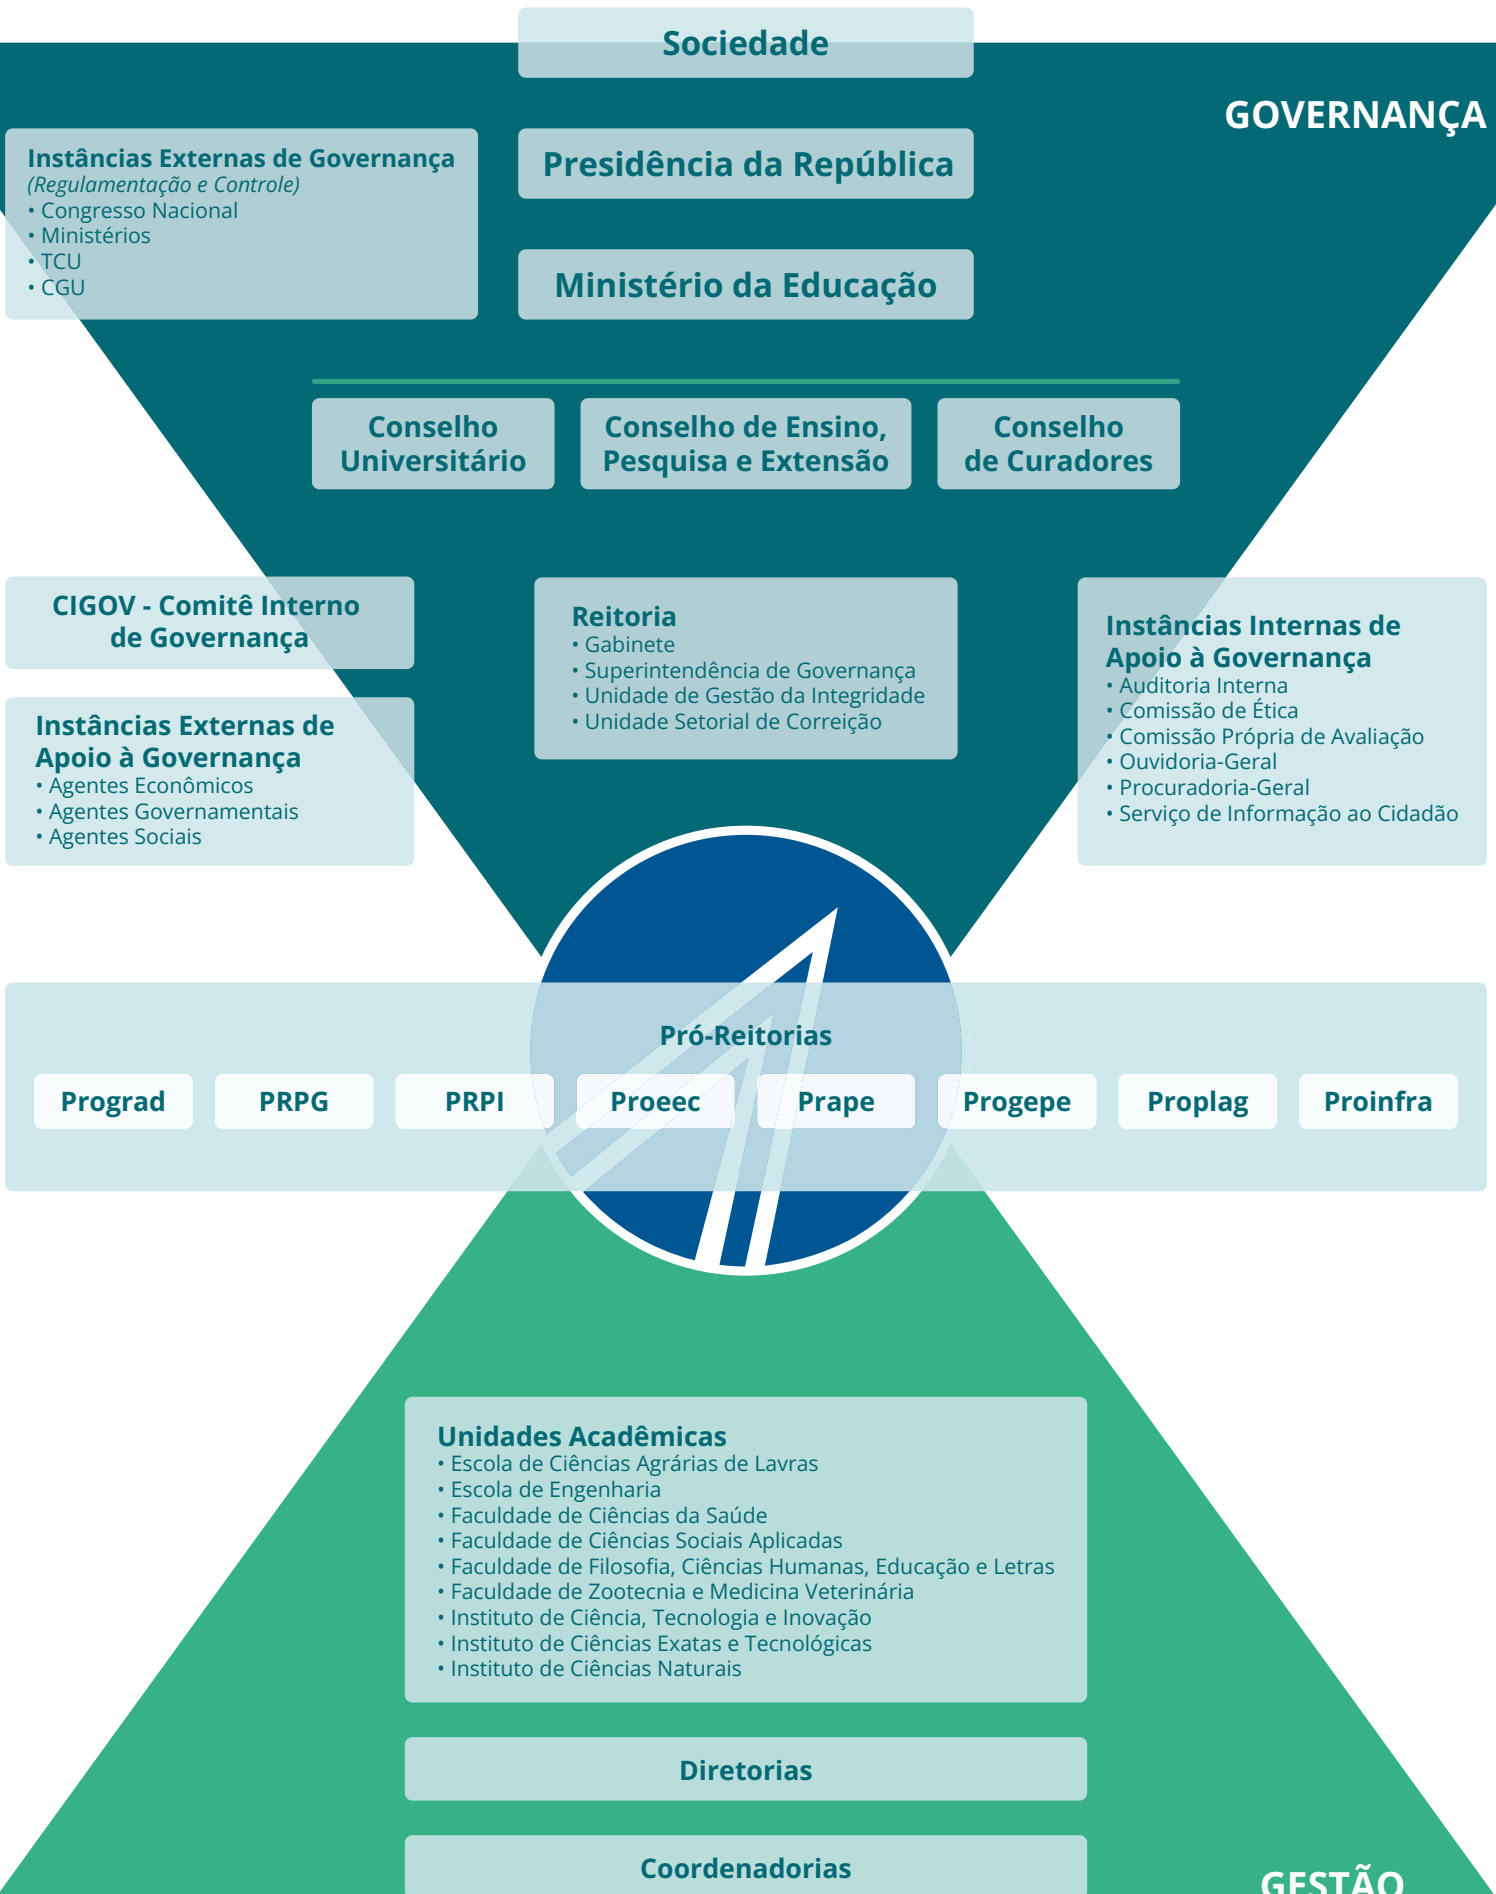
Sociedade

GOVERNANÇA

Instâncias Externas de Governança
(Regulamentação e Controle)
• Congresso Nacional
• Ministérios
• TCU
• CGU

Presidência da República

Ministério da Educação

Conselho Universitário

Conselho de Ensino, Pesquisa e Extensão

Conselho de Curadores

CIGOV - Comitê Interno de Governança

Instâncias Externas de Apoio à Governança
• Agentes Econômicos
• Agentes Governamentais
• Agentes Sociais

Reitoria
• Gabinete
• Superintendência de Governança
• Unidade de Gestão da Integridade
• Unidade Setorial de Correição

Instâncias Internas de Apoio à Governança
• Auditoria Interna
• Comissão de Ética
• Comissão Própria de Avaliação
• Ouvidoria-Geral
• Procuradoria-Geral
• Serviço de Informação ao Cidadão

Pró-Reitorias

| Prograd | PRPG | PRPI | Proeec | Prape | Progepe | Proplag | Proinfra |
|---|---|---|---|---|---|---|---|

Unidades Acadêmicas
• Escola de Ciências Agrárias de Lavras
• Escola de Engenharia
• Faculdade de Ciências da Saúde
• Faculdade de Ciências Sociais Aplicadas
• Faculdade de Filosofia, Ciências Humanas, Educação e Letras
• Faculdade de Zootecnia e Medicina Veterinária
• Instituto de Ciência, Tecnologia e Inovação
• Instituto de Ciências Exatas e Tecnológicas
• Instituto de Ciências Naturais

Diretorias

Coordenadorias

GESTÃO